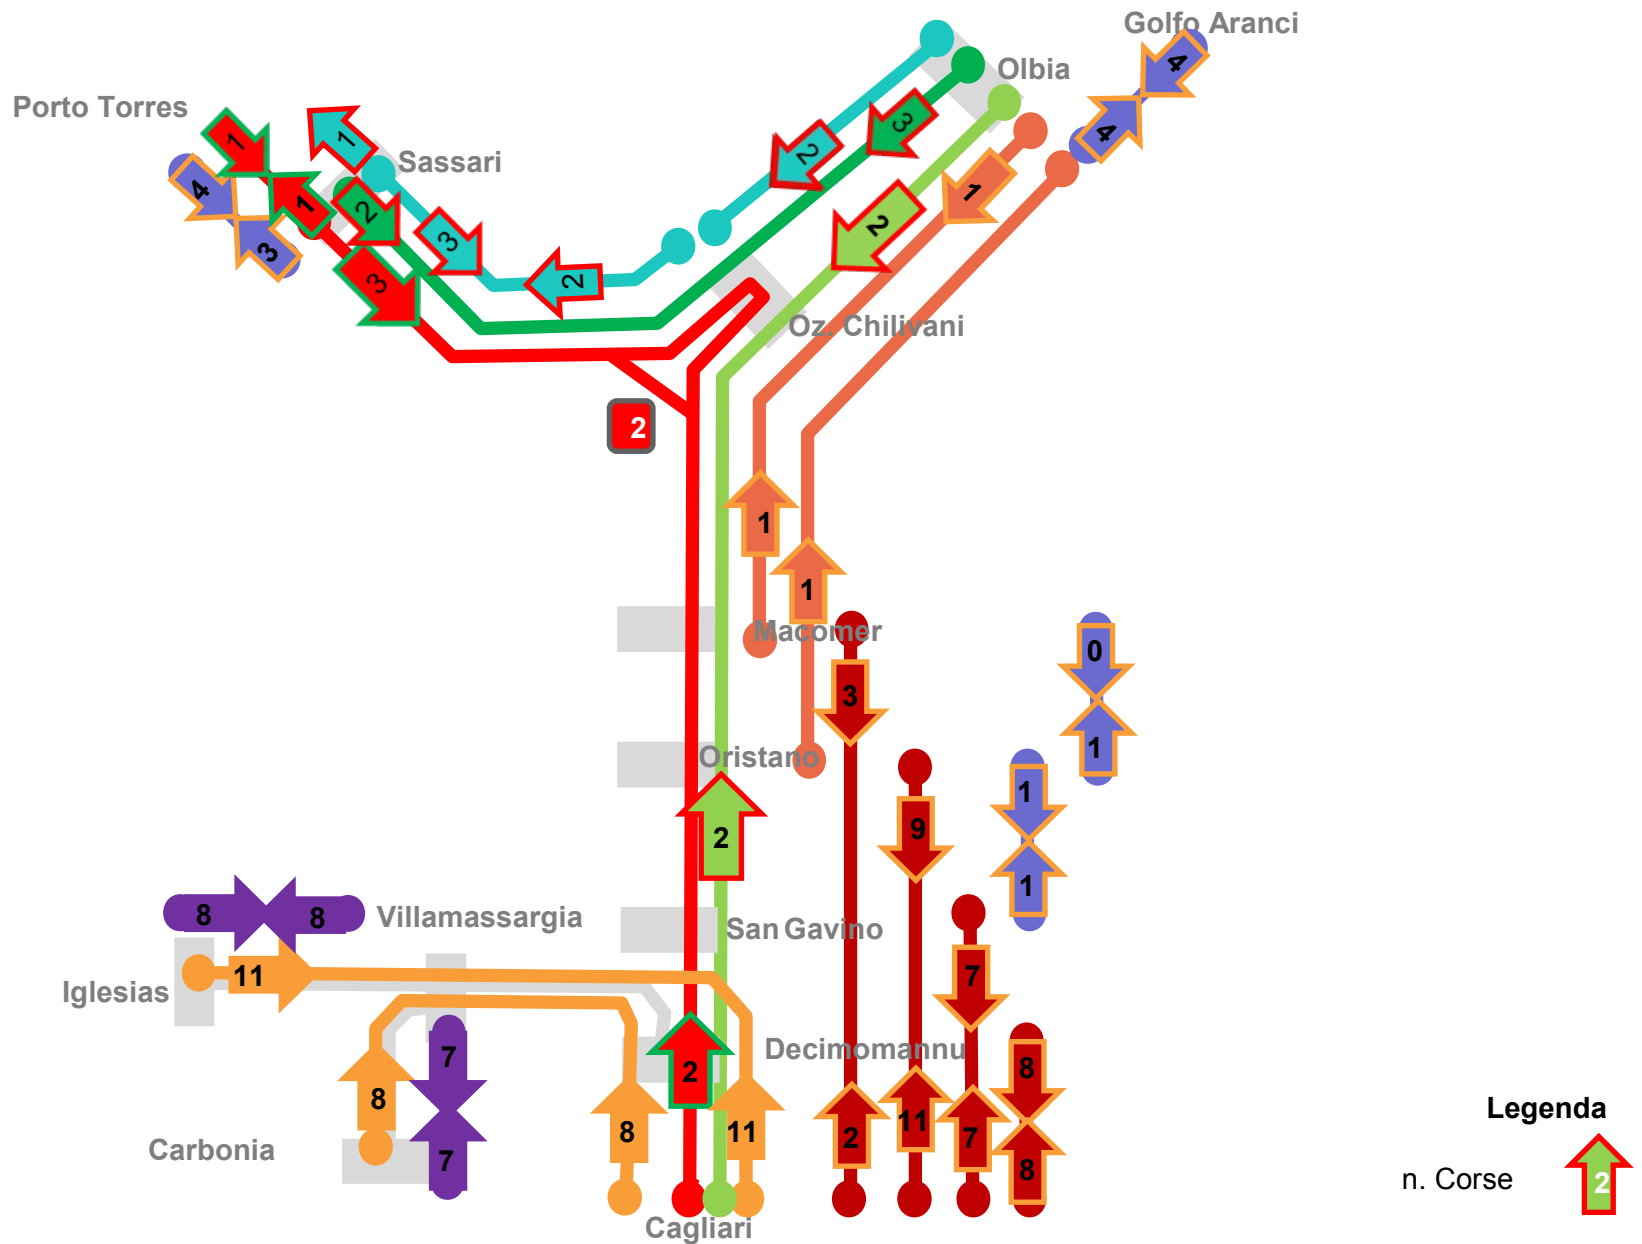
Golfo Aranci
Olbia
Porto Torres
Sassari
4
4
1
1
1
3
3
2
2
2
4
1
2
3
3
2
1
Oz. Chilivani
2
1
1
Macomer
3
0
1
Oristano
9
1
1
2
8
8
Villamassargia
San Gavino
7
Iglesias
11
7
Decimomannu
8
2
8
8
11
2
11
7
7
8
Carbonia
7
Cagliari
Legenda
n. Corse
2